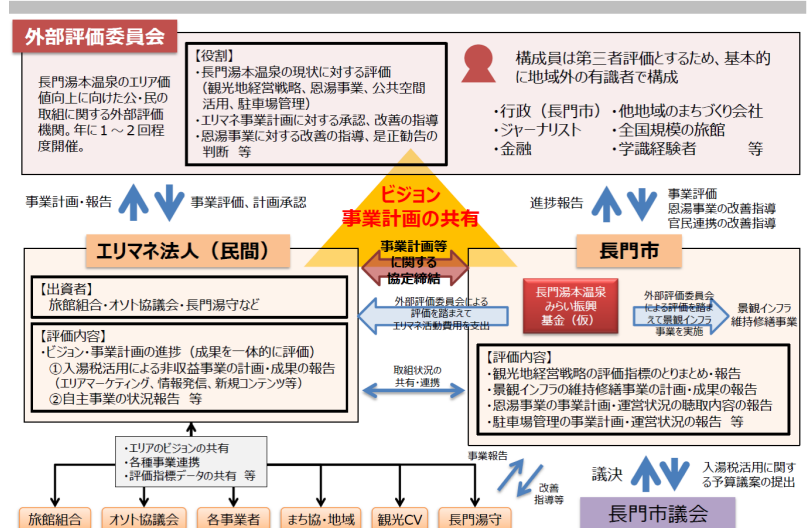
外部評価委員会

長門湯本温泉のエリア価値向上に向けた公・民の取組に関する外部評価機関。年に１～２回程度開催。

【役割】
・長門湯本温泉の現状に対する評価（観光地経営戦略、恩湯事業、公共空間活用、駐車場管理）
・エリマネ事業計画に対する承認、改善の指導
・恩湯事業に対する改善の指導、是正勧告の判断　等

構成員は第三者評価とするため、基本的に地域外の有識者で構成

・行政（長門市）・他地域のまちづくり会社
・ジャーナリスト　・全国規模の旅館
・金融　・学識経験者　等

事業計画・報告

事業評価、計画承認

ビジョン
事業計画の共有

進捗報告

事業評価
恩湯事業の改善指導
官民連携の改善指導

エリマネ法人（民間）

事業計画等に関する協定締結

長門市

【出資者】
旅館組合・オソト協議会・長門湯守など

外部評価委員会による評価を踏まえてエリマネ活動費用を支出

長門湯本温泉みらい振興基金（仮）

外部評価委員会による評価を踏まえて景観インフラ事業を実施

景観インフラ維持修繕事業

【評価内容】
・ビジョン・事業計画の進捗（成果を一体的に評価）
①入湯税活用による非収益事業の計画・成果の報告（エリアマーケティング、情報発信、新規コンテンツ等）
②自主事業の状況報告　等

取組状況の共有・連携

【評価内容】
・観光地経営戦略の評価指標のとりまとめ・報告
・景観インフラの維持修繕事業の計画・成果の報告
・恩湯事業の事業計画・運営状況の聴取内容の報告
・駐車場管理の事業計画・運営状況の報告　等

・エリアのビジョンの共有
・各種事業連携
・評価指標データの共有　等

事業報告

改善指導等

議決

入湯税活用に関する予算議案の提出

旅館組合　オソト協議会　各事業者　まち協・地域　観光CV　長門湯守

長門市議会